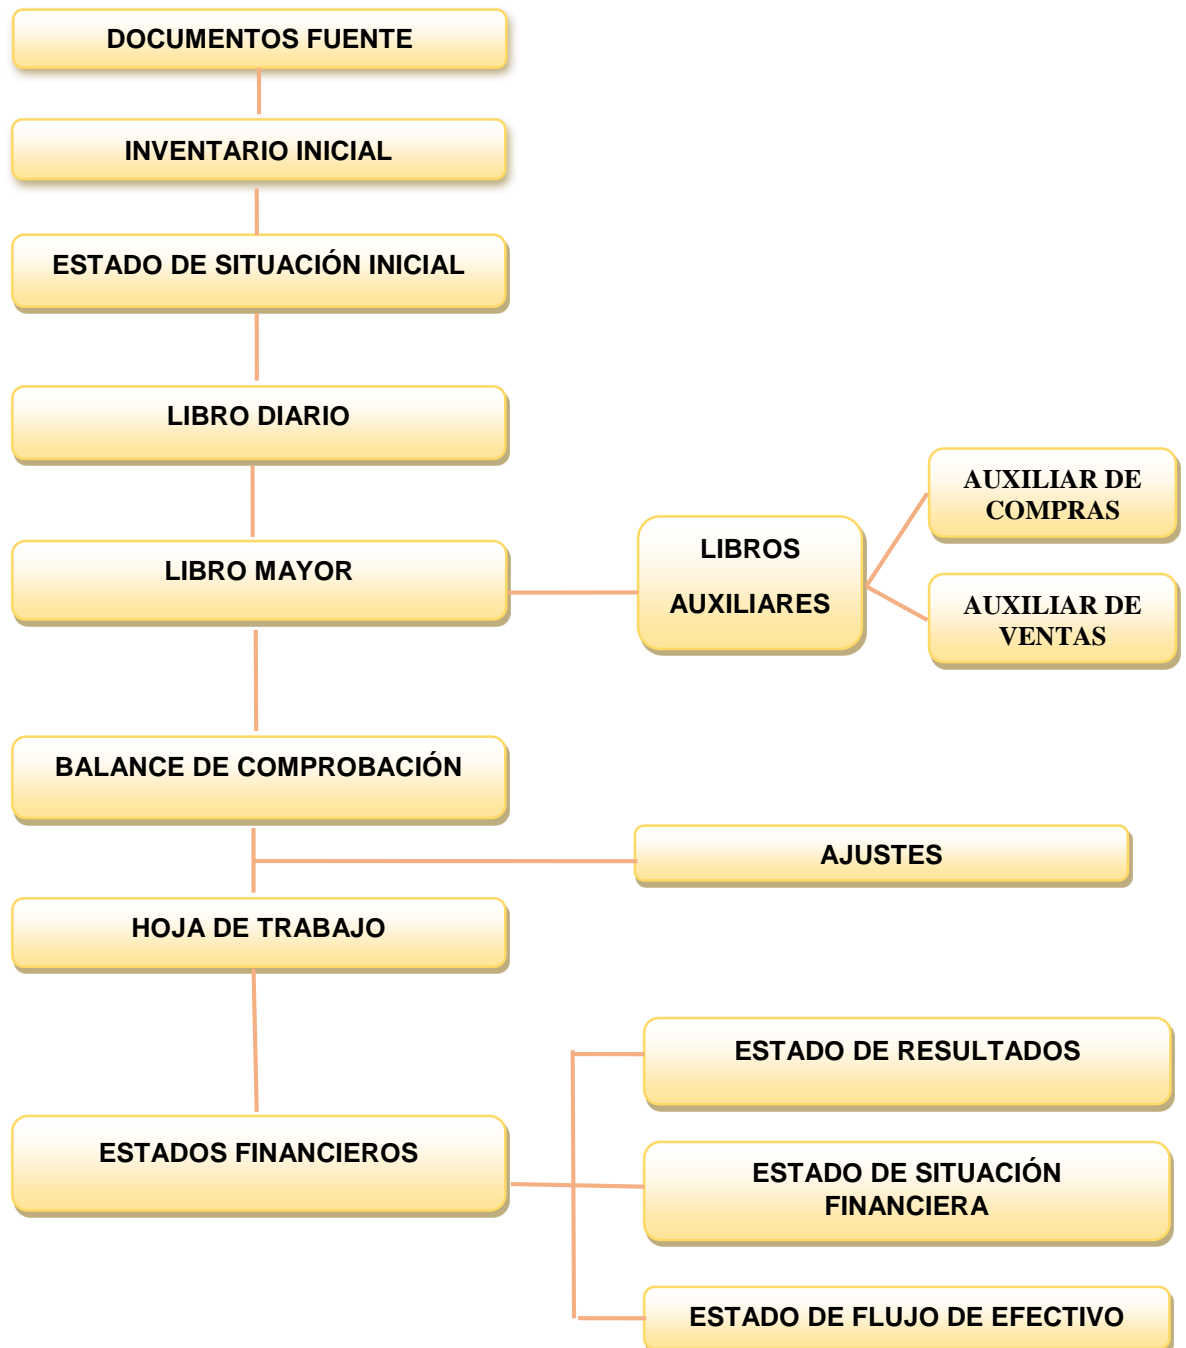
DOCUMENTOS FUENTE

INVENTARIO INICIAL

ESTADO DE SITUACIÓN INICIAL

LIBRO DIARIO

LIBRO MAYOR

LIBROS AUXILIARES

AUXILIAR DE COMPRAS

AUXILIAR DE VENTAS

BALANCE DE COMPROBACIÓN

AJUSTES

HOJA DE TRABAJO

ESTADOS FINANCIEROS

ESTADO DE RESULTADOS

ESTADO DE SITUACIÓN FINANCIERA

ESTADO DE FLUJO DE EFECTIVO